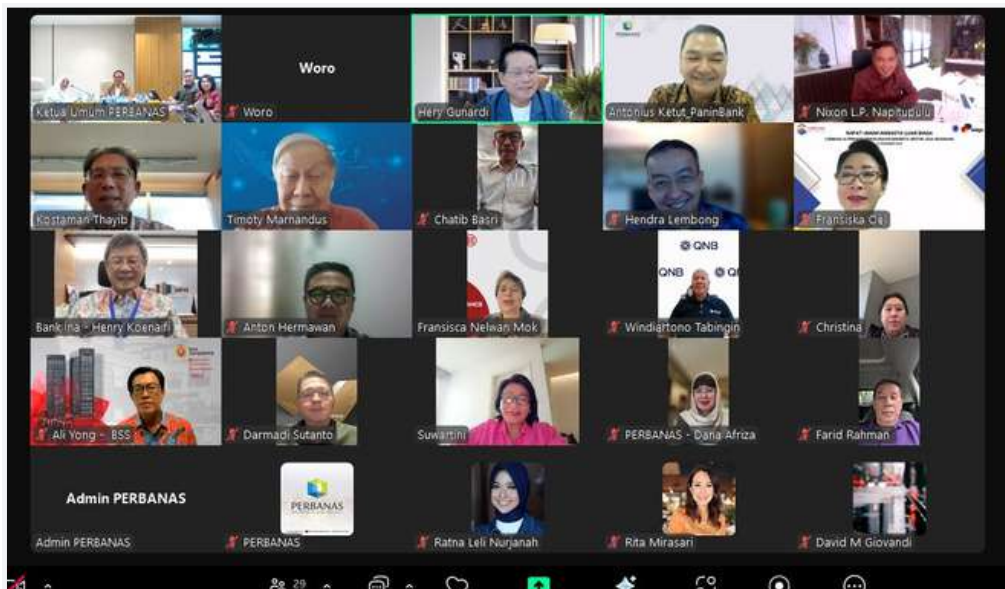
Ketua Umum PERBANAS

Woro

Woro

Hery Gunardi

Antonius Ketut_PaninBank

Nixon L.P. Napitupulu

Kostaman Thayib

Timoty Marnandus

Chatib Basri

Hendra Lembong

RAPAT UMUM ANGGOTA LUAR BIASA

Fransiska Oei

Bank Ina - Henry Koenaifi

Anton Hermawan

Fransisca Nelwan Mok

QNB

Windiartono Tabingin

Christina

Ali Yong - BSS

Darmadi Sutanto

Suwartini

PERBANAS - Dana Afriza

Farid Rahman

Admin PERBANAS

Admin PERBANAS

PERBANAS

PERBANAS

Ratna Leli Nurjanah

Rita Mirasari

David M Giovandi

29